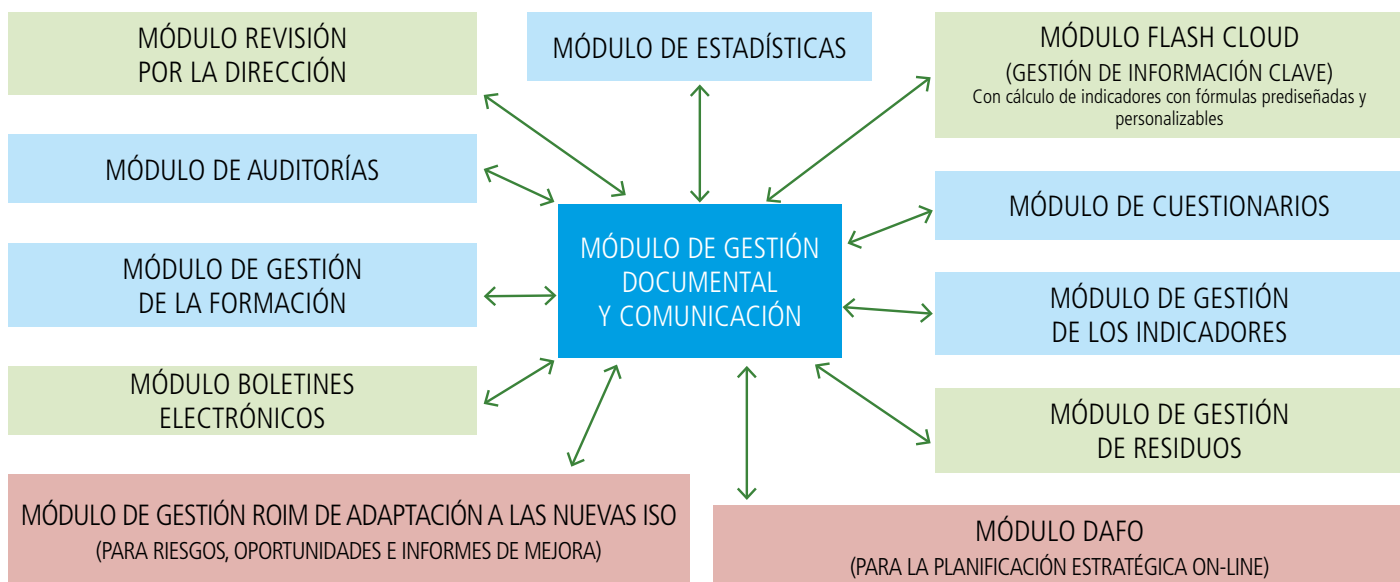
MÓDULO REVISIÓN POR LA DIRECCIÓN

MÓDULO DE ESTADÍSTICAS

MÓDULO FLASH CLOUD
(GESTIÓN DE INFORMACIÓN CLAVE)
Con cálculo de indicadores con fórmulas prediseñadas y personalizables

MÓDULO DE AUDITORÍAS

MÓDULO DE CUESTIONARIOS

MÓDULO DE GESTIÓN DOCUMENTAL Y COMUNICACIÓN

MÓDULO DE GESTIÓN DE LA FORMACIÓN

MÓDULO DE GESTIÓN DE LOS INDICADORES

MÓDULO BOLETINES ELECTRÓNICOS

MÓDULO DE GESTIÓN DE RESIDUOS

MÓDULO DE GESTIÓN ROIM DE ADAPTACIÓN A LAS NUEVAS ISO
(PARA RIESGOS, OPORTUNIDADES E INFORMES DE MEJORA)

MÓDULO DAFO
(PARA LA PLANIFICACIÓN ESTRATÉGICA ON-LINE)